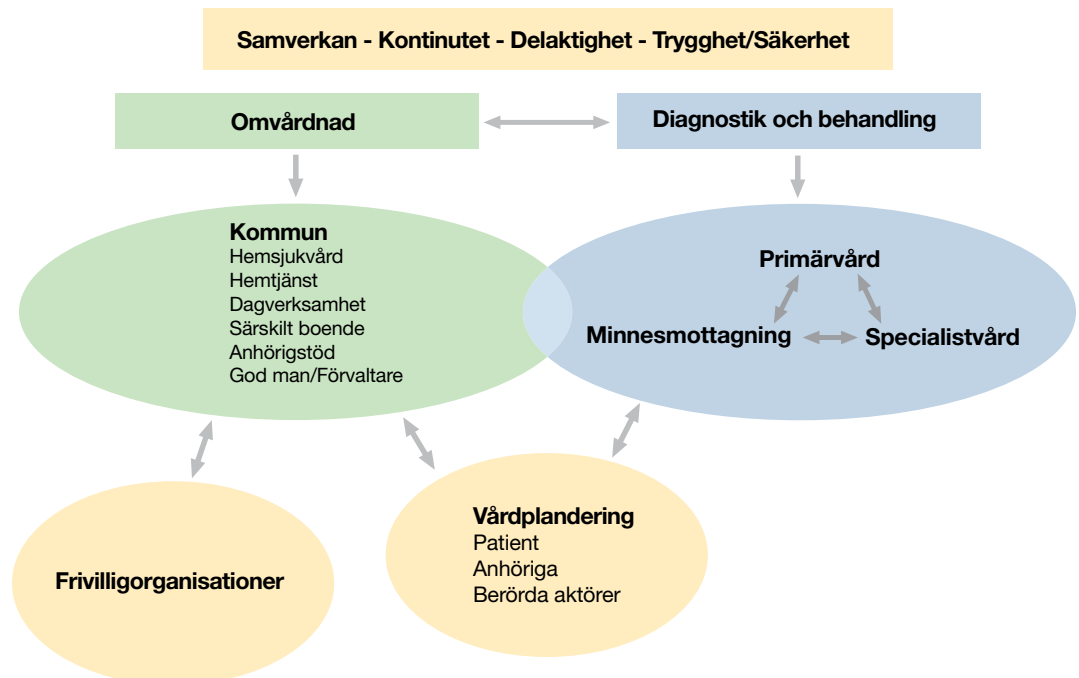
Samverkan - Kontinutet - Delaktighet - Trygghet/Säkerhet

Omvårdnad

Diagnostik och behandling

Kommun
Hemsjukvård
Hemtjänst
Dagverksamhet
Särskilt boende
Anhörigstöd
God man/Förvaltare

Primärvård

Minnesmottagning

Specialistvård

Frivilligorganisationer

Vårdplandering
Patient
Anhöriga
Berörda aktörer